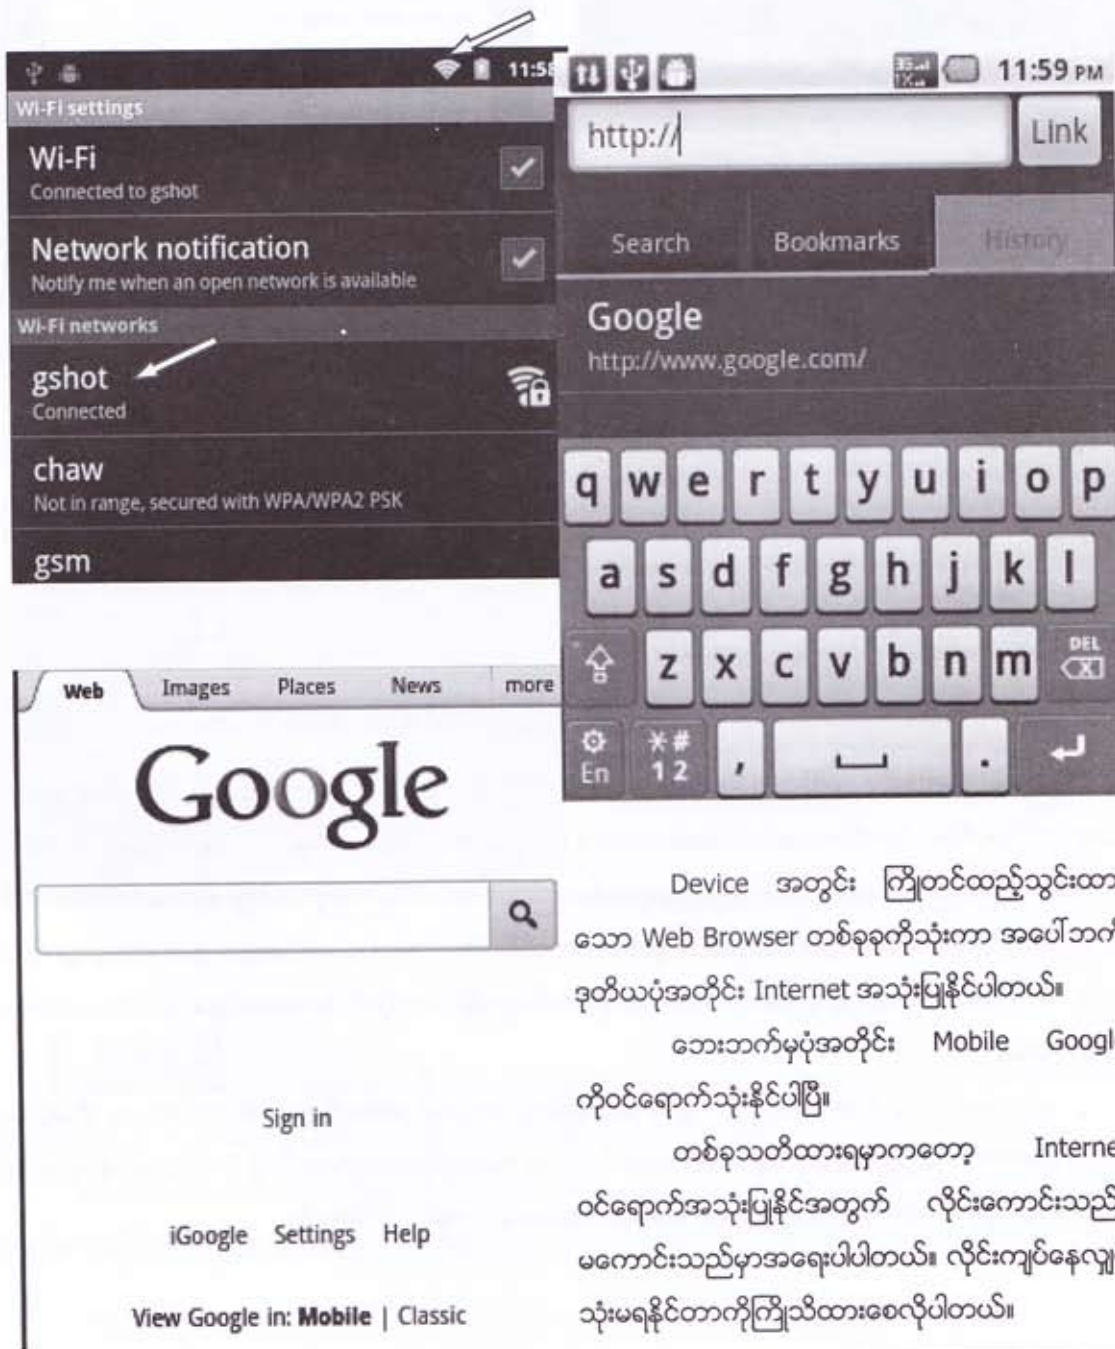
11:5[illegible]

Wi-Fi settings

Wi-Fi
Connected to gshot

Network notification
Notify me when an open network is available

Wi-Fi networks

gshot
Connected

chaw
Not in range, secured with WPA/WPA2 PSK

gsm

11:59 PM

http://

Link

Search Bookmarks History

Google
http://www.google.com/

q w e r t y u i o p
a s d f g h j k l
z x c v b n m DEL
En *# 12 , .

Web Images Places News more

Google

Sign in

iGoogle Settings Help

View Google in: **Mobile** | Classic

Device အတွင်း ကြိုတင်ထည့်သွင်းထား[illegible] သော Web Browser တစ်ခုခုကိုသုံးကာ အပေါ်ဘက်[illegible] ဒုတိယပုံအတိုင်း Internet အသုံးပြုနိုင်ပါတယ်။

ဘေးဘက်မှပုံအတိုင်း Mobile Googl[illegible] ကိုဝင်ရောက်သုံးနိုင်ပါပြီ။

တစ်ခုသတိထားရမှာကတော့ Interne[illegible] ဝင်ရောက်အသုံးပြုနိုင်အတွက် လိုင်းကောင်းသည်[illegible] မကောင်းသည်မှာအရေးပါပါတယ်။ လိုင်းကျပ်နေလျှ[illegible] သုံးမရနိုင်တာကိုကြိုသိထားစေလိုပါတယ်။